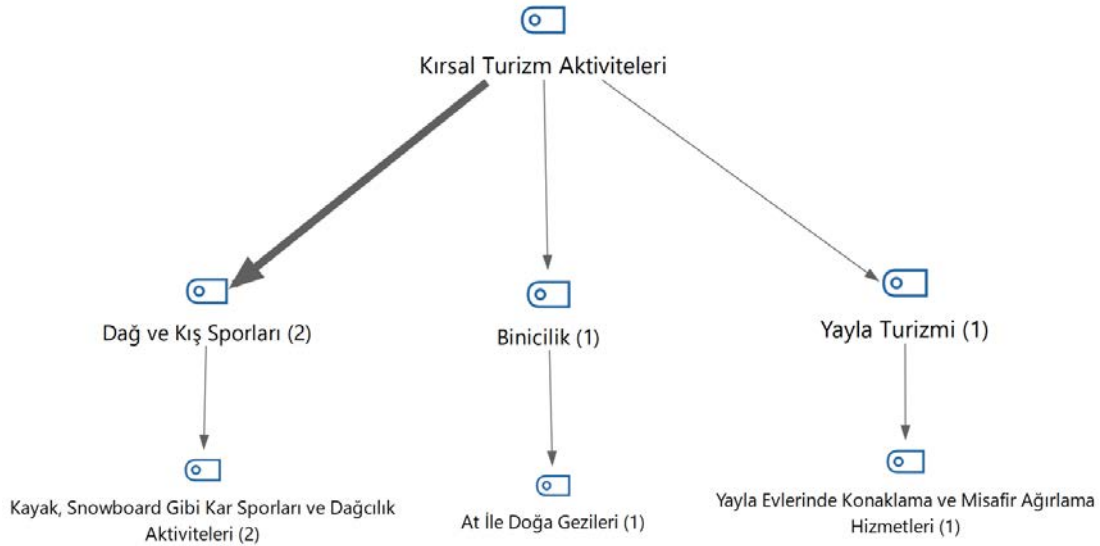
Kırsal Turizm Aktiviteleri

Dağ ve Kış Sporları (2)

Kayak, Snowboard Gibi Kar Sporları ve Dağcılık Aktiviteleri (2)

Binicilik (1)

At İle Doğa Gezileri (1)

Yayla Turizmi (1)

Yayla Evlerinde Konaklama ve Misafir Ağırlama Hizmetleri (1)